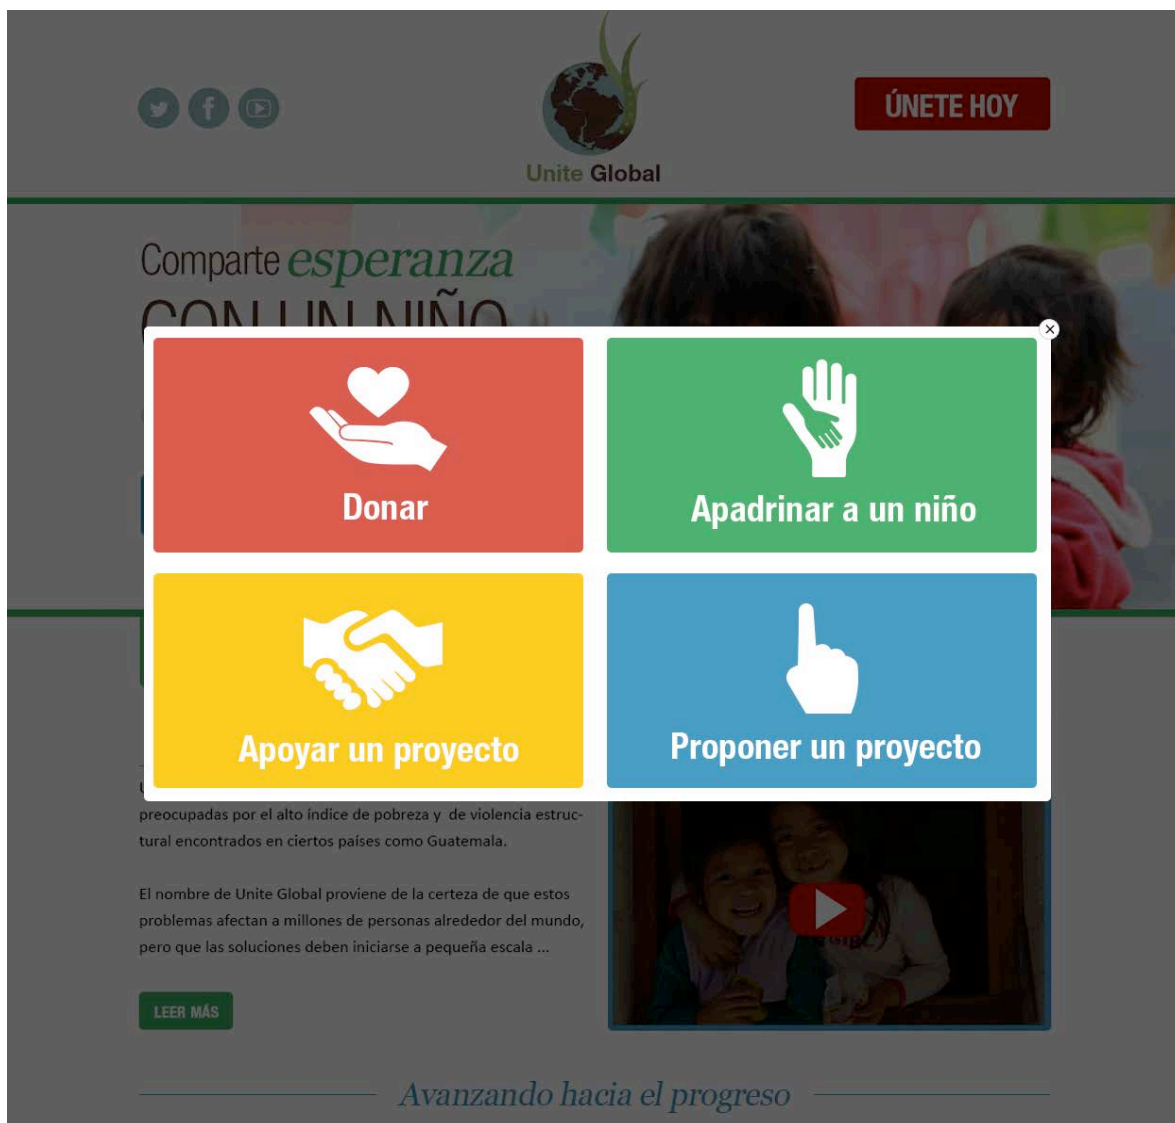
Unite Global

ÚNETE HOY

Comparte esperanza
CON UN NIÑO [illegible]

×

Donar

Apadrinar a un niño

Apoyar un proyecto

Proponer un proyecto

preocupadas por el alto índice de pobreza y de violencia estructural encontrados en ciertos países como Guatemala.

El nombre de Unite Global proviene de la certeza de que estos problemas afectan a millones de personas alrededor del mundo, pero que las soluciones deben iniciarse a pequeña escala ...

LEER MÁS

Avanzando hacia el progreso